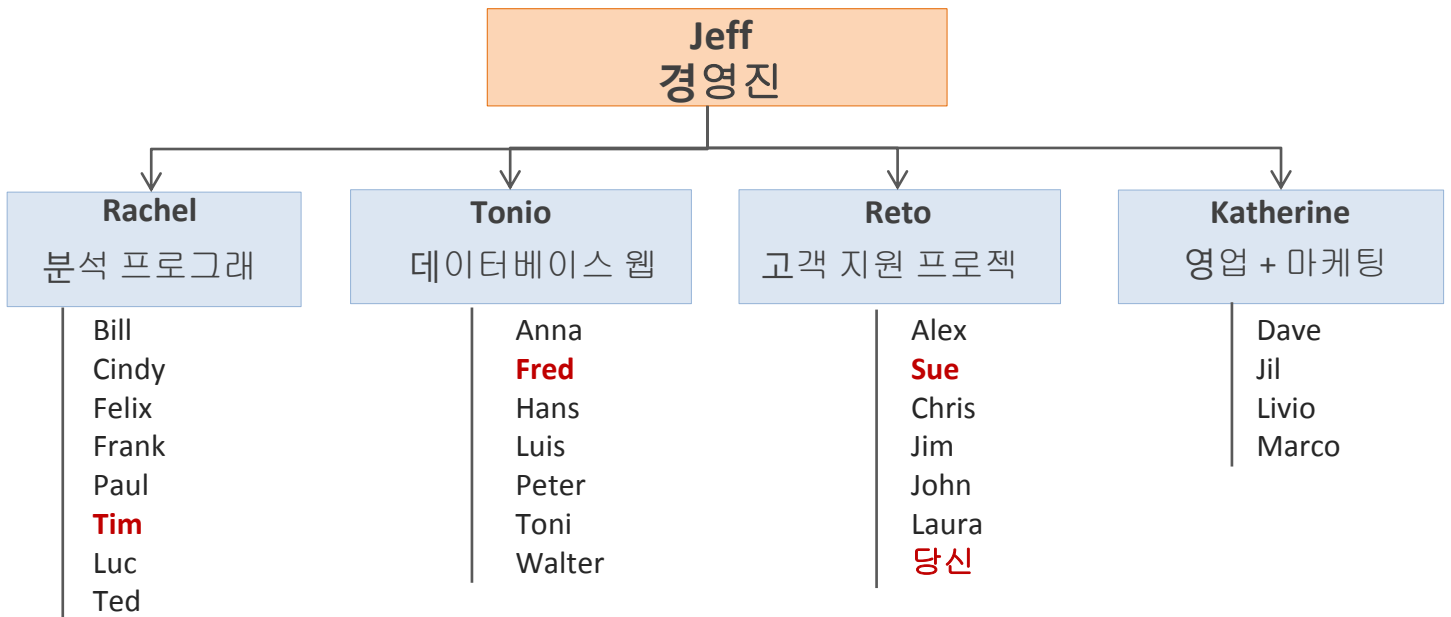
Jeff
경영진

Rachel
분석 프로그래

Tonio
데이터베이스 웹

Reto
고객 지원 프로젝

Katherine
영업 + 마케팅

Bill
Cindy
Felix
Frank
Paul
Tim
Luc
Ted

Anna
Fred
Hans
Luis
Peter
Toni
Walter

Alex
Sue
Chris
Jim
John
Laura
당신

Dave
Jil
Livio
Marco